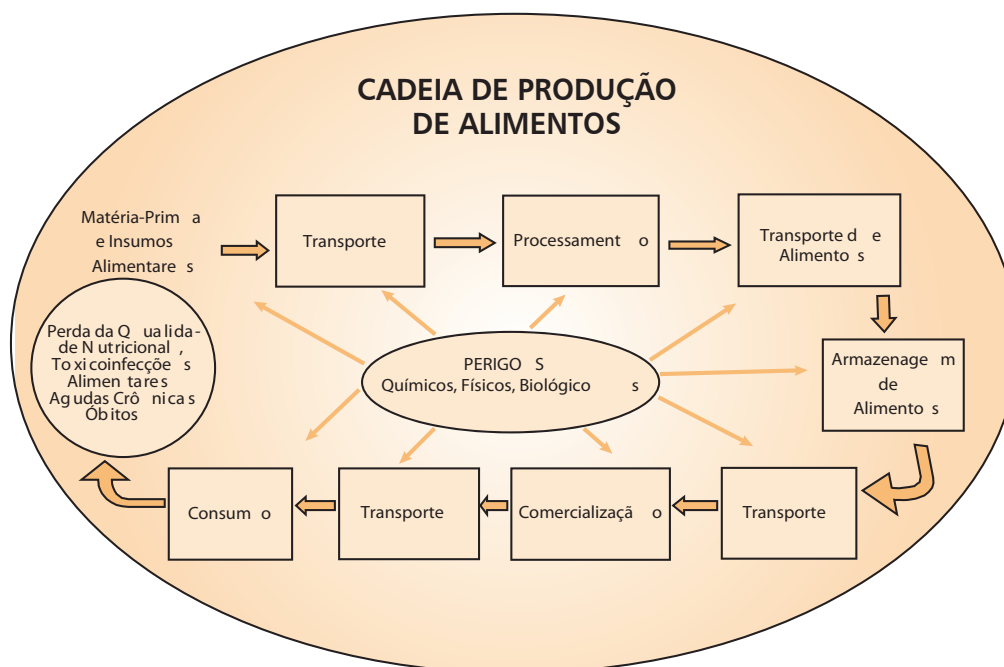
CADEIA DE PRODUÇÃO DE ALIMENTOS

Matéria-Prim a e Insumos Alimentare s

Transporte

Processament o

Transporte d e Alimento s

Armazenage m de Alimento s

PERIGO S
Químicos, Físicos, Biológico s

Perda da Q ua lida- de N utricional , To xi coinfecçõe s Alimen tares Ag udas Crô ni ca s Óbi tos

Consum o

Transporte

Comercializaçã o

Transporte